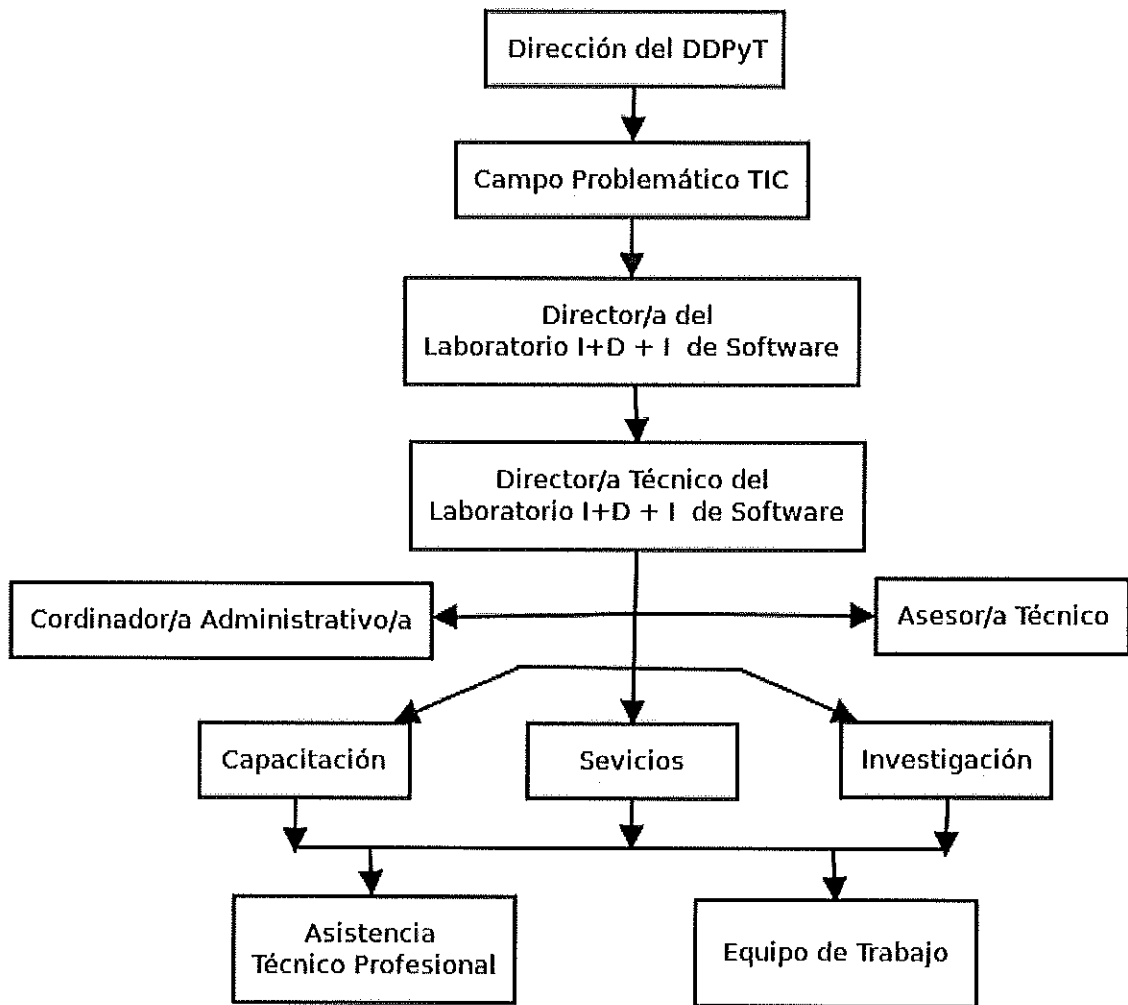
Dirección del DDPyT

Campo Problemático TIC

Director/a del Laboratorio I+D + I de Software

Director/a Técnico del Laboratorio I+D + I de Software

Cordinador/a Administrativo/a

Asesor/a Técnico

Capacitación

Sevicios

Investigación

Asistencia Técnico Profesional

Equipo de Trabajo